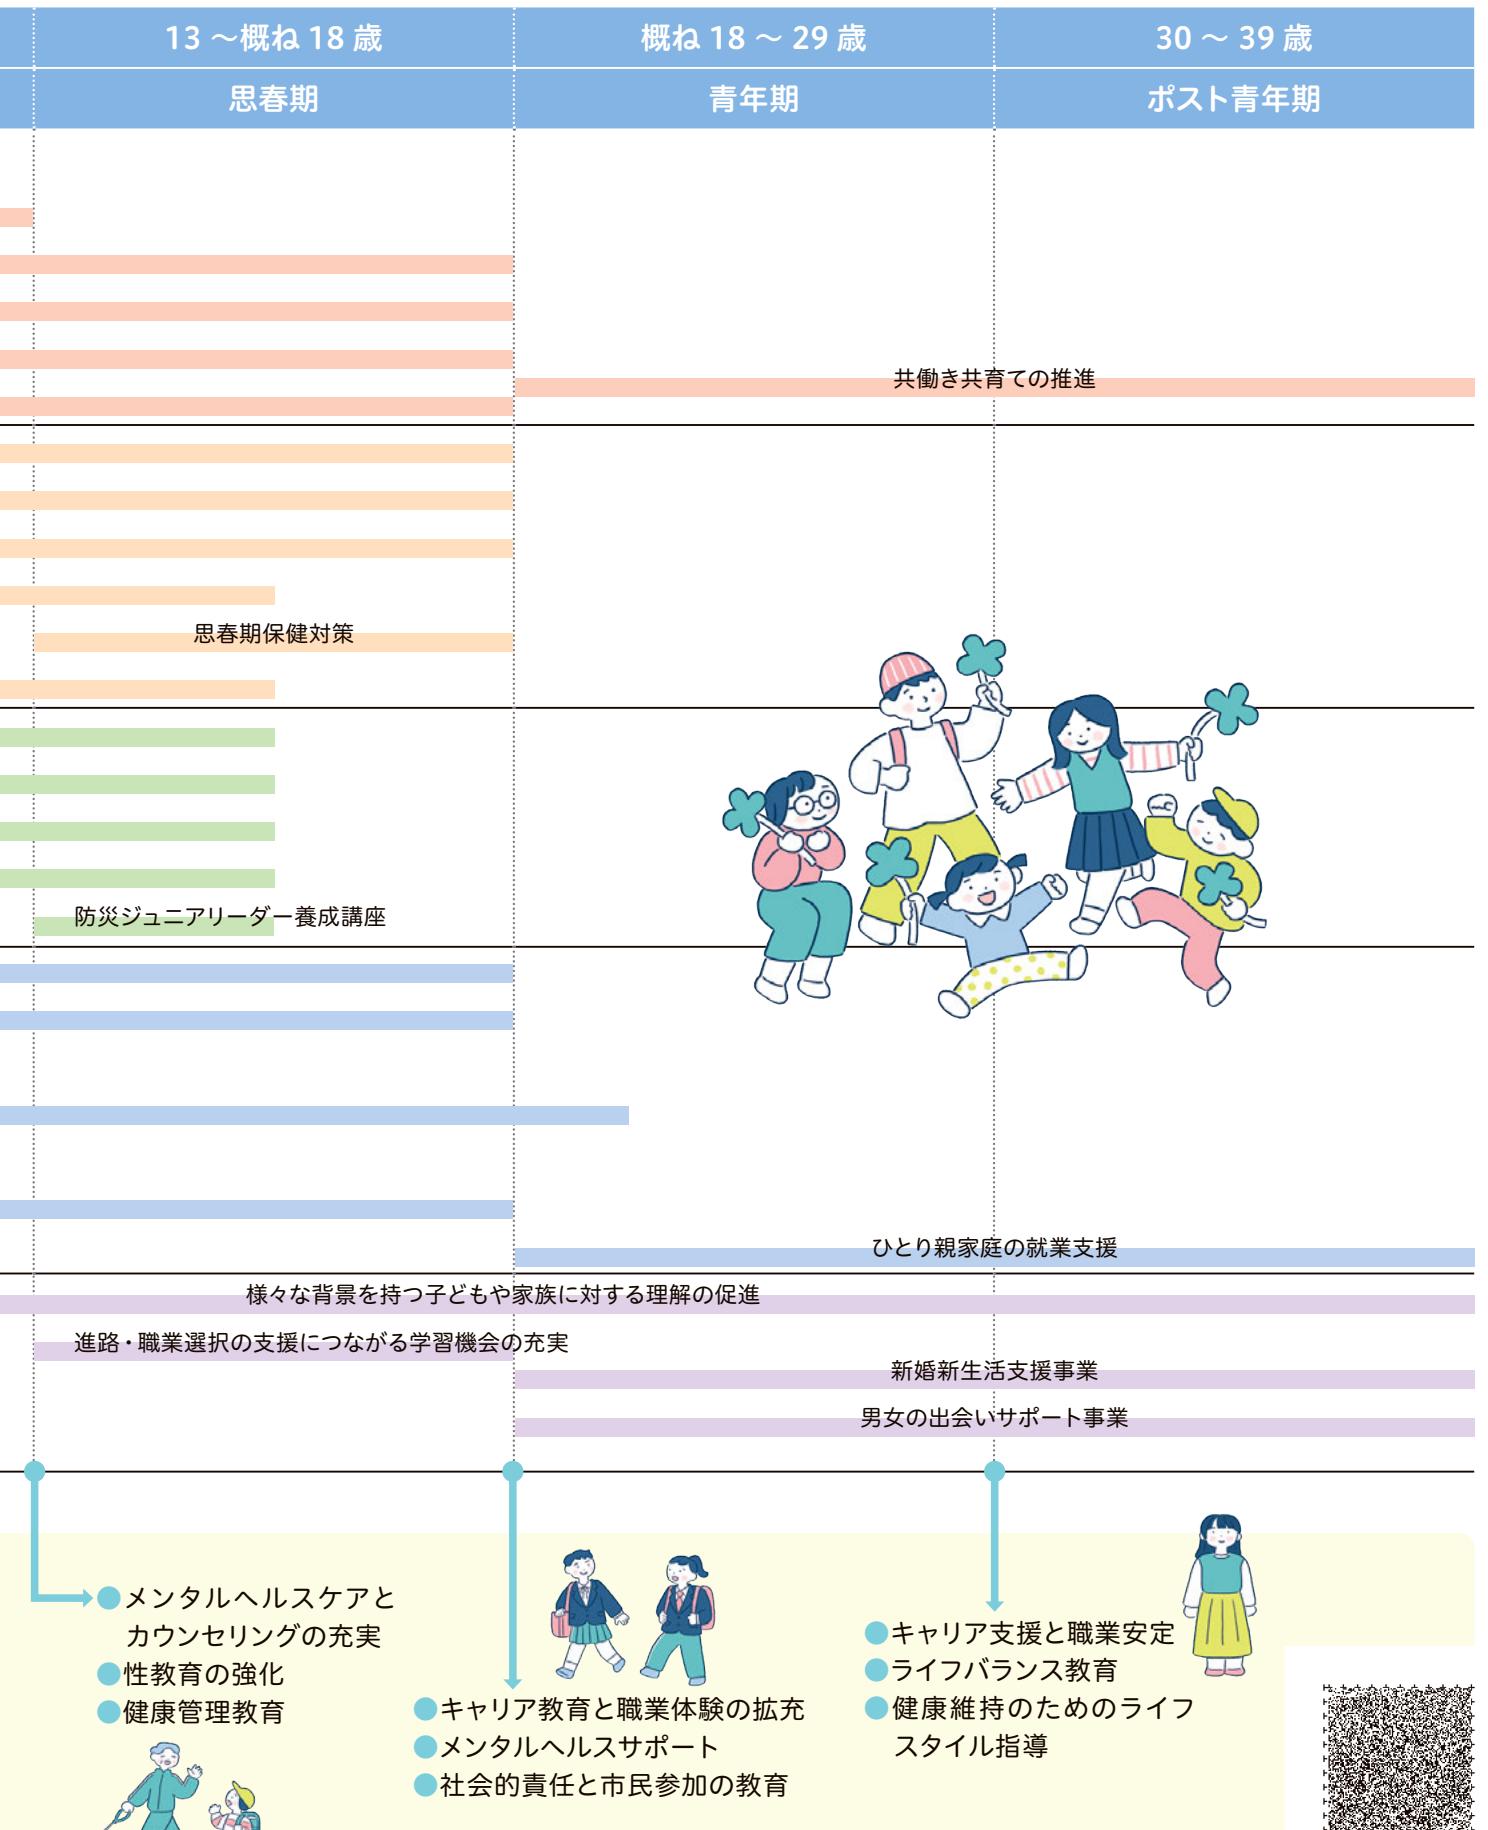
| 13 〜概ね 18 歳 | 概ね 18 〜 29 歳 | 30 〜 39 歳 |
|---|---|---|
| 思春期 | 青年期 | ポスト青年期 |

共働き共育ての推進

思春期保健対策

防災ジュニアリーダー養成講座

ひとり親家庭の就業支援

様々な背景を持つ子どもや家族に対する理解の促進

進路・職業選択の支援につながる学習機会の充実

新婚新生活支援事業

男女の出会いサポート事業

●メンタルヘルスケアとカウンセリングの充実
●性教育の強化
●健康管理教育

●キャリア教育と職業体験の拡充
●メンタルヘルスサポート
●社会的責任と市民参加の教育

●キャリア支援と職業安定
●ライフバランス教育
●健康維持のためのライフスタイル指導